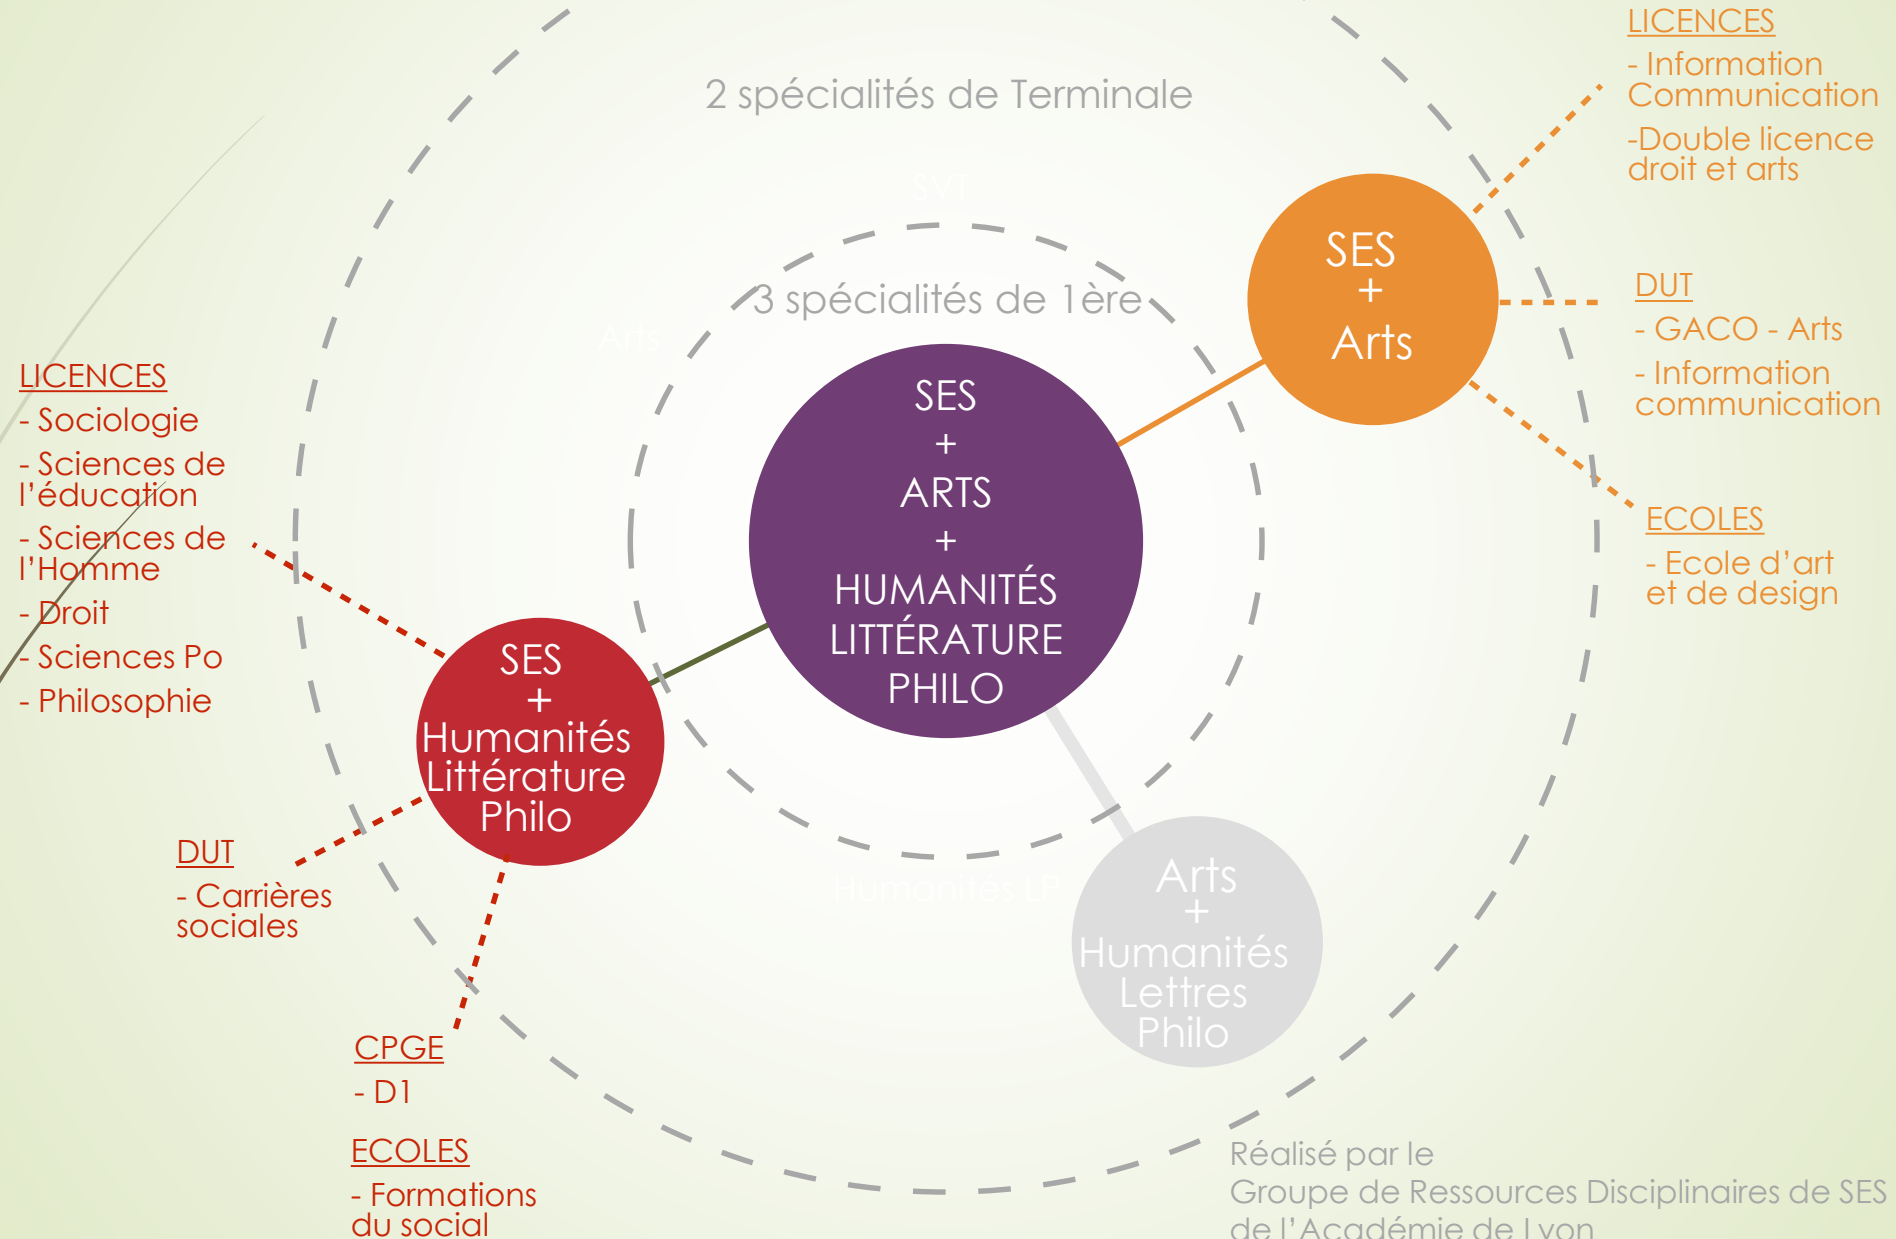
2 spécialités de Terminale

SVT

3 spécialités de 1ère

Arts

SES
+
ARTS
+
HUMANITÉS
LITTÉRATURE
PHILO

SES
+
Arts

LICENCES
- Information Communication
-Double licence droit et arts

DUT
- GACO - Arts
- Information communication

ECOLES
- Ecole d'art et de design

LICENCES
- Sociologie
- Sciences de l'éducation
- Sciences de l'Homme
- Droit
- Sciences Po
- Philosophie

SES
+
Humanités
Littérature
Philo

DUT
- Carrières sociales

CPGE
- D1

ECOLES
- Formations du social

Humanités LP

Arts
+
Humanités
Lettres
Philo

Réalisé par le
Groupe de Ressources Disciplinaires de SES
de l'Académie de Lyon